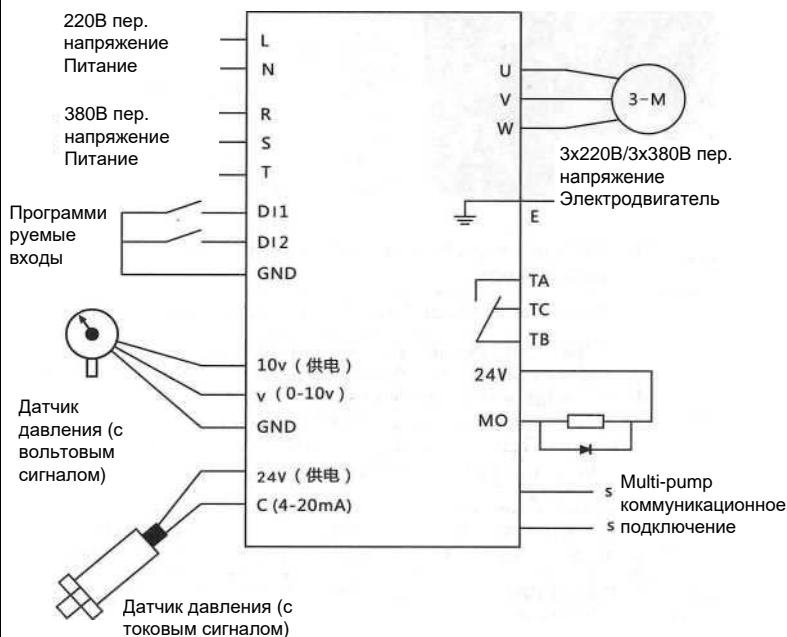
220В пер. напряжение Питание

L

N

380В пер. напряжение Питание

R

S

T

Программи руемые входы

DI1

DI2

GND

10v（供电）

v（0-10v）

GND

Датчик давления (с вольтовым сигналом)

24v（供电）

C (4-20mA)

Датчик давления (с токовым сигналом)

U

V

W

3-M

3х220В/3х380В пер. напряжение Электродвигатель

E

TA

TC

TB

24V

MO

s

s

Multi-pump коммуникационное подключение